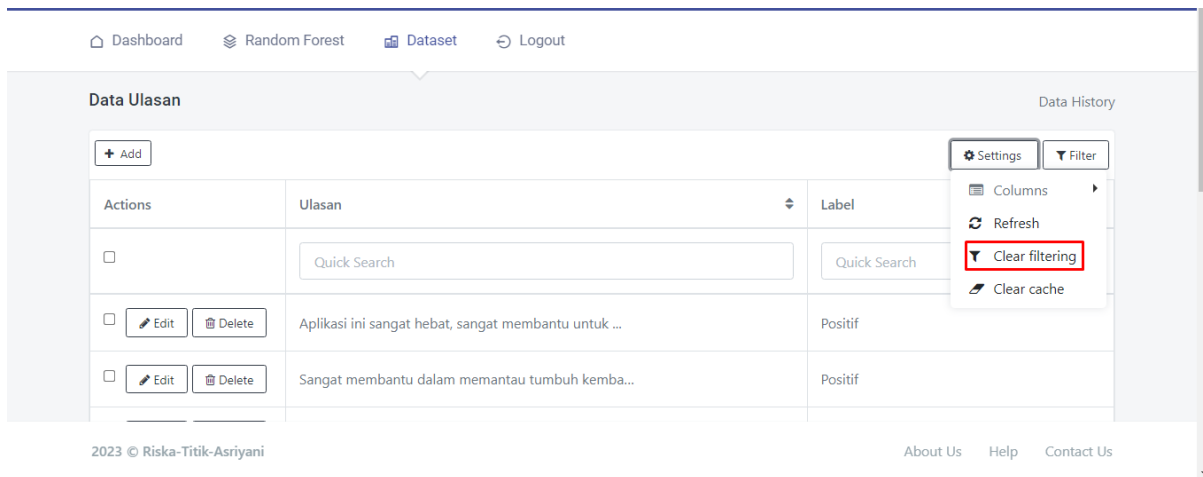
Dashboard Random Forest Dataset Logout

Data Ulasan

Data History

+ Add

Settings Filter

| Actions | Ulasan | Label |
|---|---|---|
| ☐ | Quick Search | Quick Search |
| ☐ Edit Delete | Aplikasi ini sangat hebat, sangat membantu untuk ... | Positif |
| ☐ Edit Delete | Sangat membantu dalam memantau tumbuh kemba... | Positif |

Columns
Refresh
Clear filtering
Clear cache

2023 © Riska-Titik-Asriyani

About Us Help Contact Us